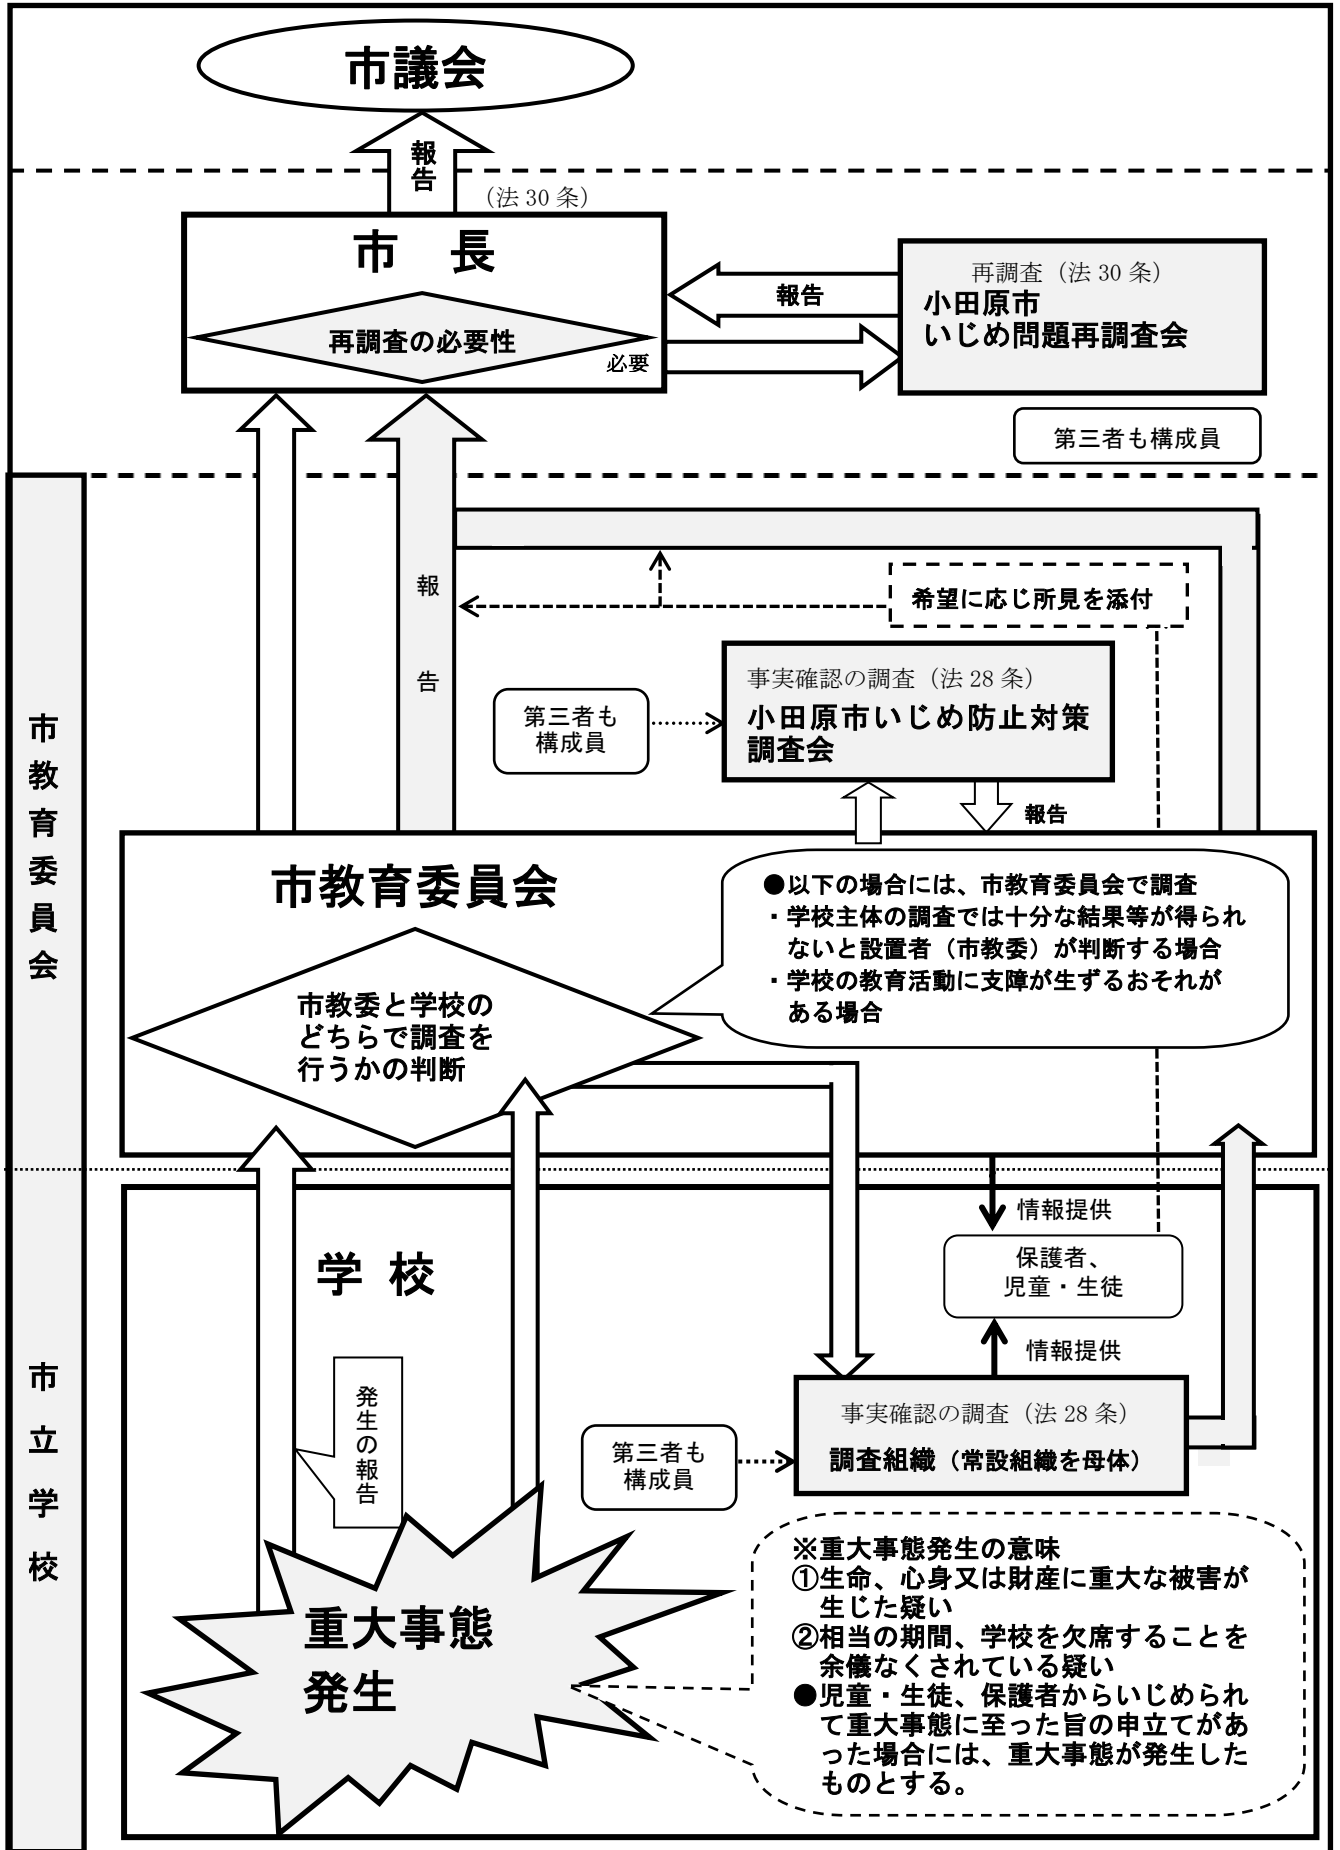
市議会

報告

（法 30 条）

市　長

再調査の必要性

必要

報告

再調査（法 30 条）
小田原市
いじめ問題再調査会

第三者も構成員

市教育委員会

報

告

希望に応じ所見を添付

第三者も構成員

事実確認の調査（法 28 条）
小田原市いじめ防止対策調査会

報告

市教育委員会

●以下の場合には、市教育委員会で調査
・学校主体の調査では十分な結果等が得られないと設置者（市教委）が判断する場合
・学校の教育活動に支障が生ずるおそれがある場合

市教委と学校のどちらで調査を行うかの判断

市立学校

学 校

情報提供

保護者、
児童・生徒

情報提供

発生の報告

第三者も構成員

事実確認の調査（法 28 条）
調査組織（常設組織を母体）

重大事態発生

※重大事態発生の意味
①生命、心身又は財産に重大な被害が生じた疑い
②相当の期間、学校を欠席することを余儀なくされている疑い
●児童・生徒、保護者からいじめられて重大事態に至った旨の申立てがあった場合には、重大事態が発生したものとする。